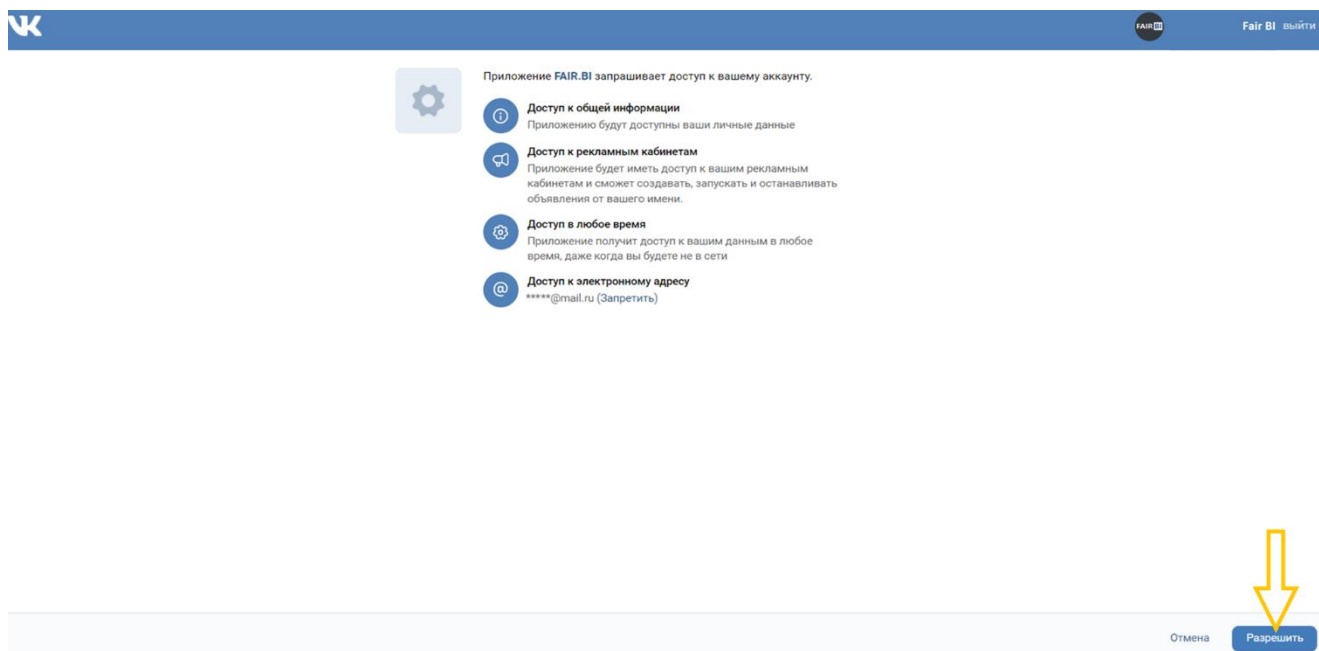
VK

FAIR BI Fair BI выйти

Приложение FAIR.BI запрашивает доступ к вашему аккаунту.

Доступ к общей информации
Приложению будут доступны ваши личные данные

Доступ к рекламным кабинетам
Приложение будет иметь доступ к вашим рекламным кабинетам и сможет создавать, запускать и останавливать объявления от вашего имени.

Доступ в любое время
Приложение получит доступ к вашим данным в любое время, даже когда вы будете не в сети

Доступ к электронному адресу
*****@mail.ru (Запретить)

Отмена Разрешить